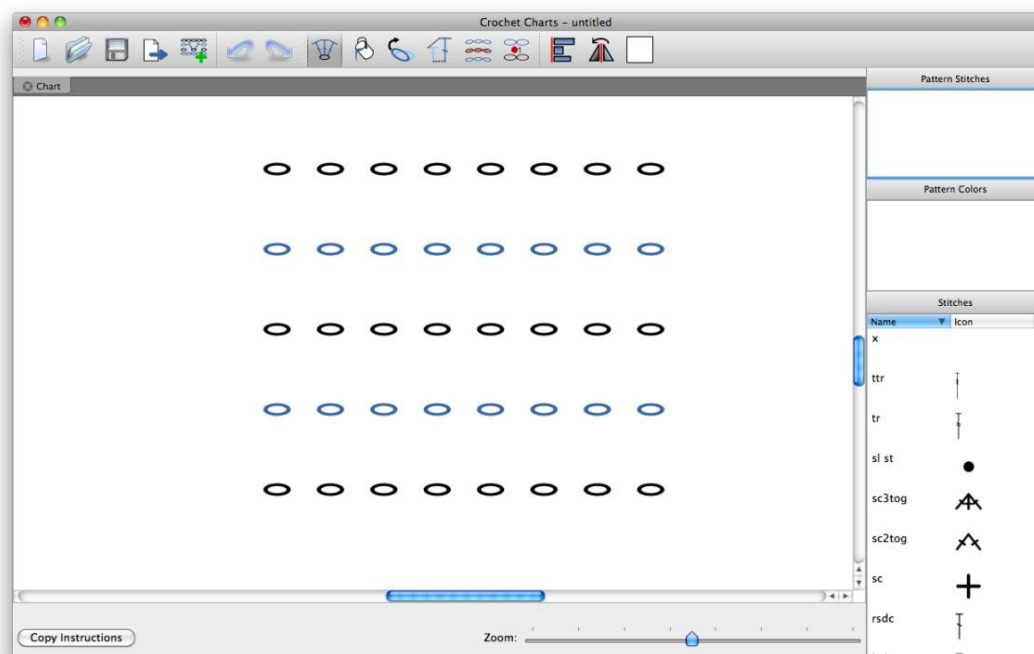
Crochet Charts - untitled

Chart

Pattern Stitches

Pattern Colors

Stitches

| Name | Icon |
|---|---|
| x | |
| ttr | |
| tr | |
| sl st | |
| sc3tog | |
| sc2tog | |
| sc | |
| rsdc | |

Copy Instructions

Zoom: